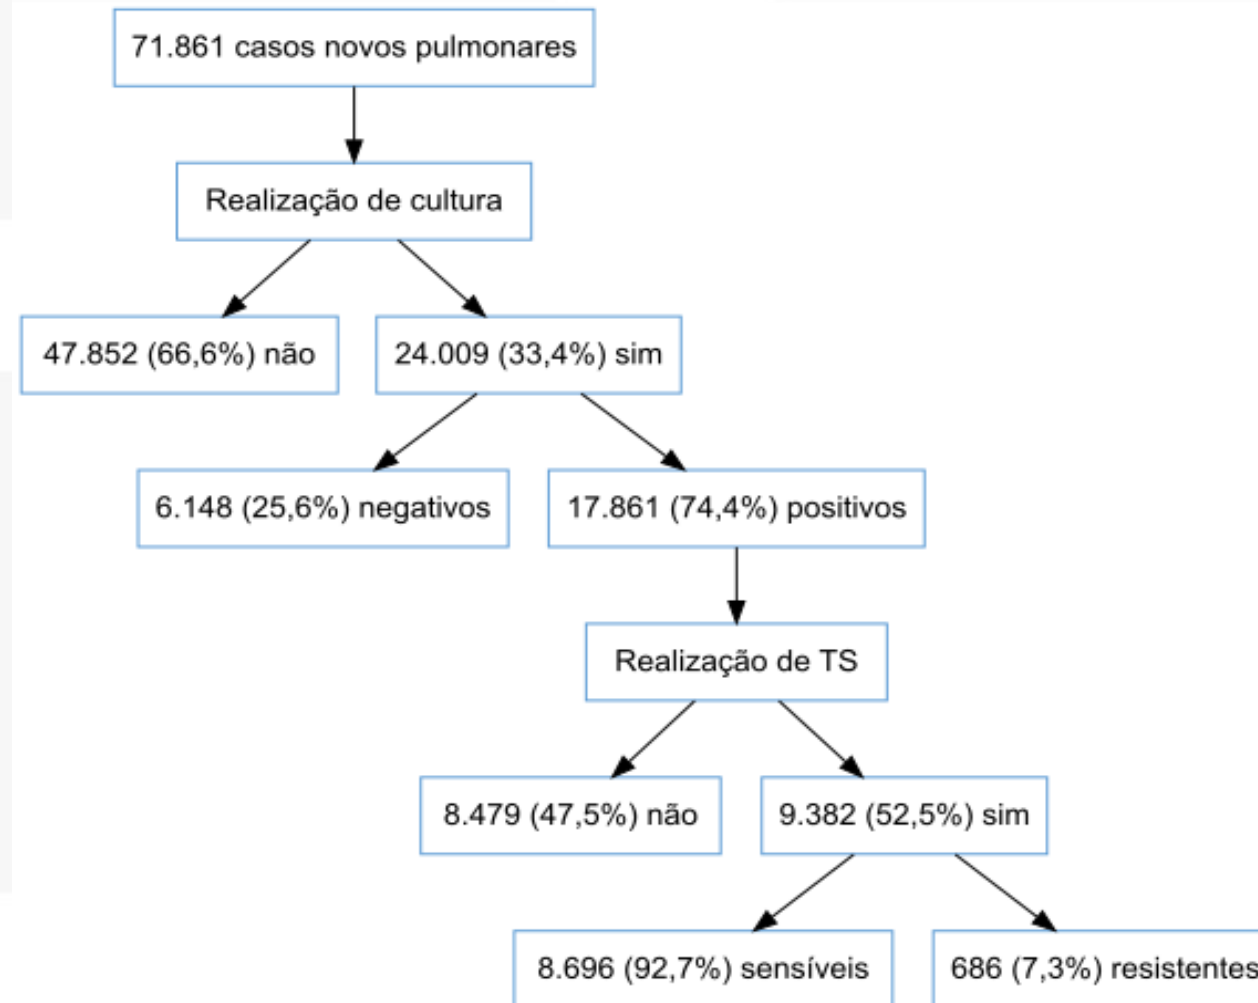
71.861 casos novos pulmonares

Realização de cultura

47.852 (66,6%) não

24.009 (33,4%) sim

6.148 (25,6%) negativos

17.861 (74,4%) positivos

Realização de TS

8.479 (47,5%) não

9.382 (52,5%) sim

8.696 (92,7%) sensíveis

686 (7,3%) resistentes